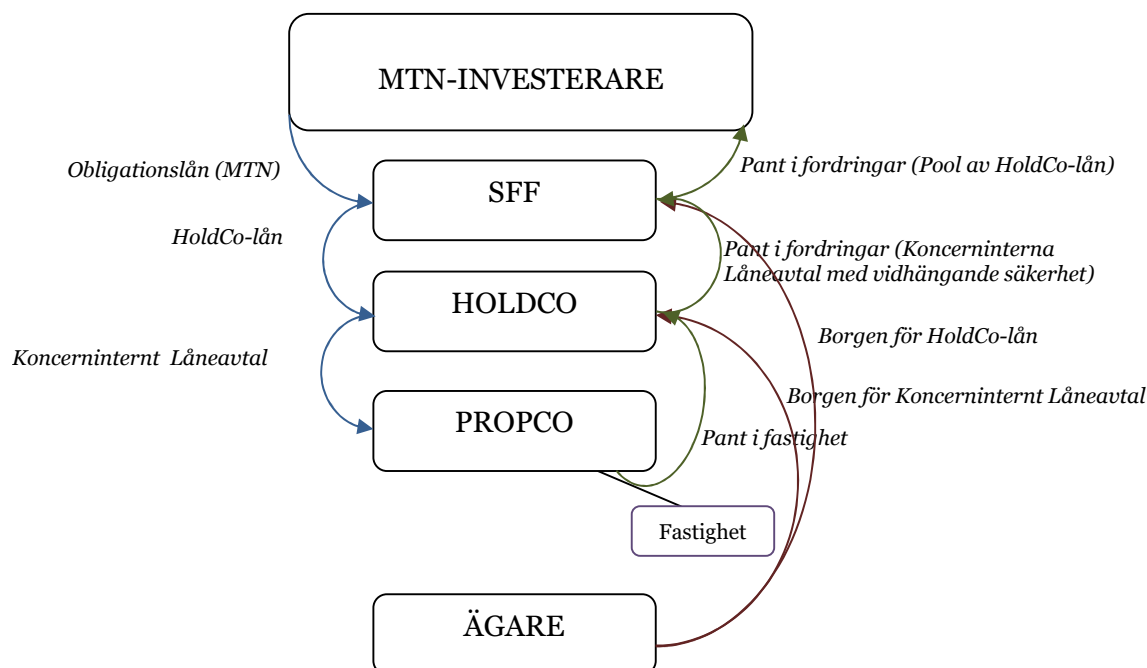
MTN-INVESTERARE

Obligationslån (MTN)

Pant i fordringar (Pool av HoldCo-lån)

SFF

HoldCo-lån

Pant i fordringar (Koncerninterna Låneavtal med vidhängande säkerhet)

HOLDCO

Borgen för HoldCo-lån

Koncerninternt Låneavtal

Borgen för Koncerninternt Låneavtal

PROPCO

Pant i fastighet

Fastighet

ÄGARE